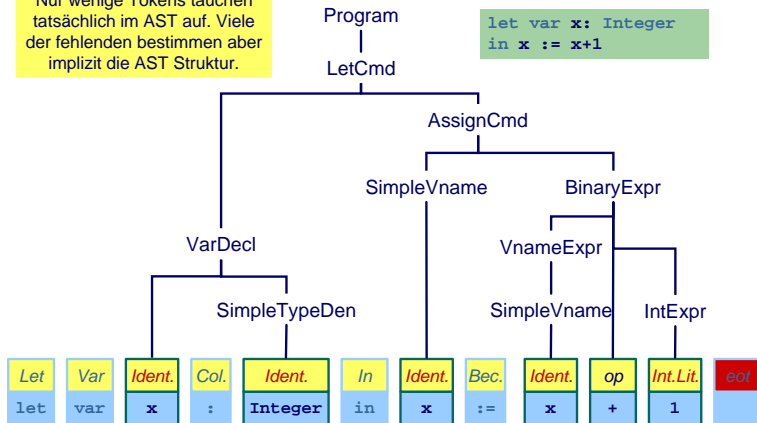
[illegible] tatsächlich im AST auf. Viele der fehlenden bestimmen aber implizit die AST Struktur.

Program

let var x: Integer
in x := x+1

LetCmd

AssignCmd

SimpleVname

BinaryExpr

VarDecl

VnameExpr

SimpleTypeDen

SimpleVname

IntExpr

| Let | Var | Ident. | Col. | Ident. | In | Ident. | Bec. | Ident. | op | Int.Lit. | eot |
|---|---|---|---|---|---|---|---|---|---|---|---|
| let | var | x | : | Integer | in | x | := | x | + | 1 | |